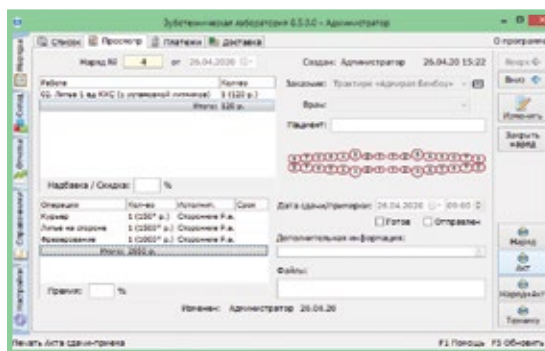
Зуботехническая лаборатория 6.5.3.0 - Администратор

Список | Просмотр | Платежи | Доставка

О программе

Наряд № 4 от 26.04.2020

Создан: Администратор 26.04.20 15:22

| Работа | Кол-во |
|---|---|
| 01. Литье 1 ед КХС (с установкой литников) | 1 (120 р.) |
| Итого: 120 р. | |

Заказчик: Трактир «Золотой Бычок»

Врач:

Пациент:

Надбавка / Скидка: %

| Операция | Кол-во | Исполнит. | Сумм |
|---|---|---|---|
| Каркас | 1 (150* р.) | Сторожев Р.А. | |
| Литье на стороне | 1 (1500* р.) | Сторожев Р.А. | |
| Фрезерование | 1 (2000* р.) | Сторожев Р.А. | |
| Итого: 2650 р. | | | |

Дата сдачи/примерки: 26.04.2020 09:00

Готов Отправлен

Дополнительная информация:

Файлы:

Премия: %

Изменен: Администратор 26.04.20

Вперёд

Вниз

Изменить

Закрыть наряд

Наряд

Акт

Наряд+Акт

Технику

Печать Акта сдачи-приема

F1 Помощь F5 Обновить

Наряды

Склад

Финансы

Справочники

Настройки